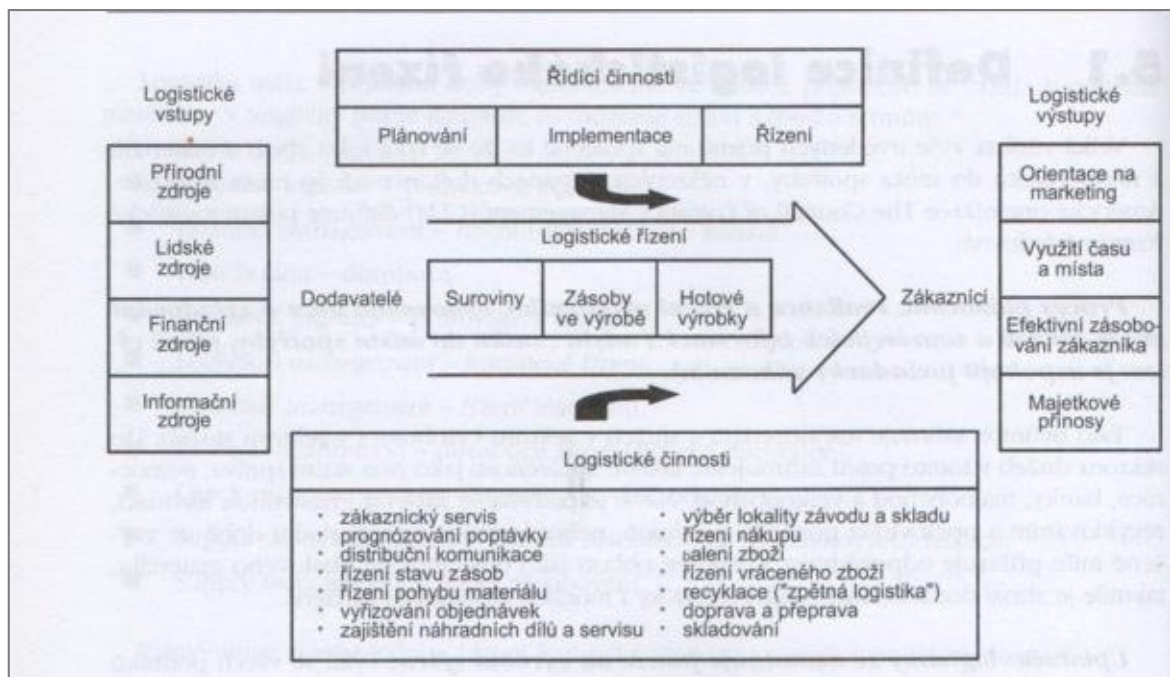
Logistické vstupy

Přírodní zdroje

Lidské zdroje

Finanční zdroje

Informační zdroje

Řídicí činnosti

Plánování

Implementace

Řízení

Logistické řízení

Dodavatelé

Suroviny

Zásoby ve výrobě

Hotové výrobky

Zákazníci

Logistické výstupy

Orientace na marketing

Využití času a místa

Efektivní zásobování zákazníka

Majetkové přínosy

Logistické činnosti

- zákaznický servis
- prognózování poptávky
- distribuční komunikace
- řízení stavu zásob
- řízení pohybu materiálu
- vyřizování objednávek
- zajištění náhradních dílů a servisu

- výběr lokality závodu a skladu
- řízení nákupu
- balení zboží
- řízení vráceného zboží
- recyklace ("zpětná logistika")
- doprava a přeprava
- skladování